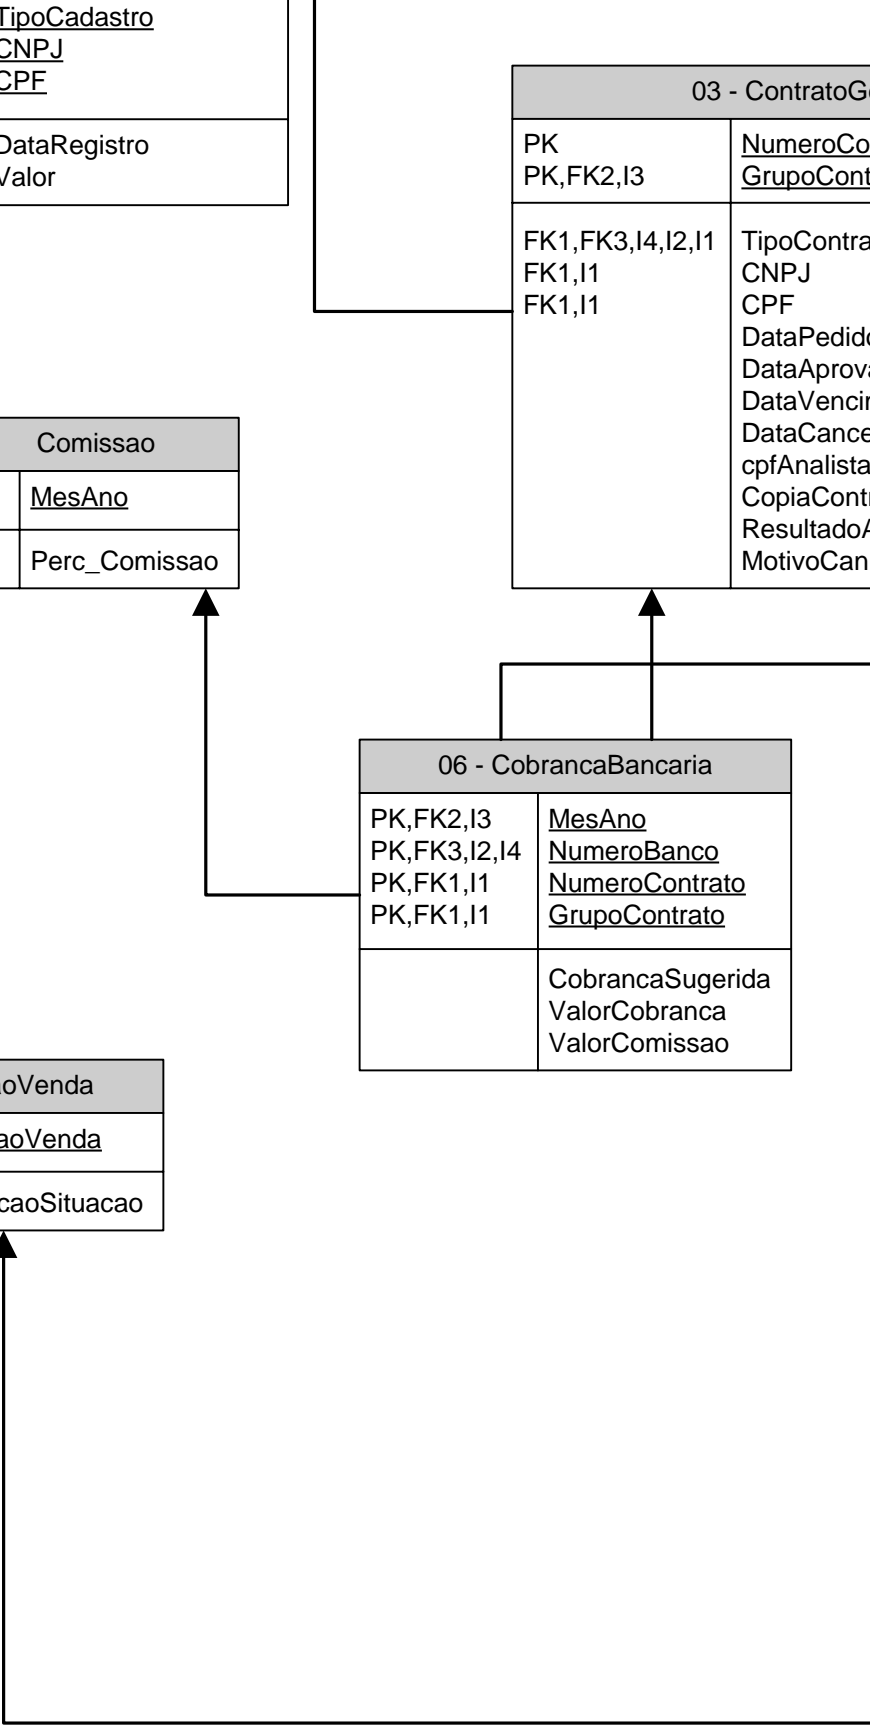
TipoCadastro
CNPJ
CPF

DataRegistro
Valor

03 - ContratoG

PK
PK,FK2,I3

NumeroCo
GrupoCont

FK1,FK3,I4,I2,I1
FK1,I1
FK1,I1

TipoContra
CNPJ
CPF
DataPedid
DataAprova
DataVenci
DataCance
cpfAnalista
CopiaContr
ResultadoA
MotivoCan

Comissao

MesAno

Perc_Comissao

06 - CobrancaBancaria

PK,FK2,I3
PK,FK3,I2,I4
PK,FK1,I1
PK,FK1,I1

MesAno
NumeroBanco
NumeroContrato
GrupoContrato

CobrancaSugerida
ValorCobranca
ValorComissao

aoVenda

aoVenda

caoSituacao